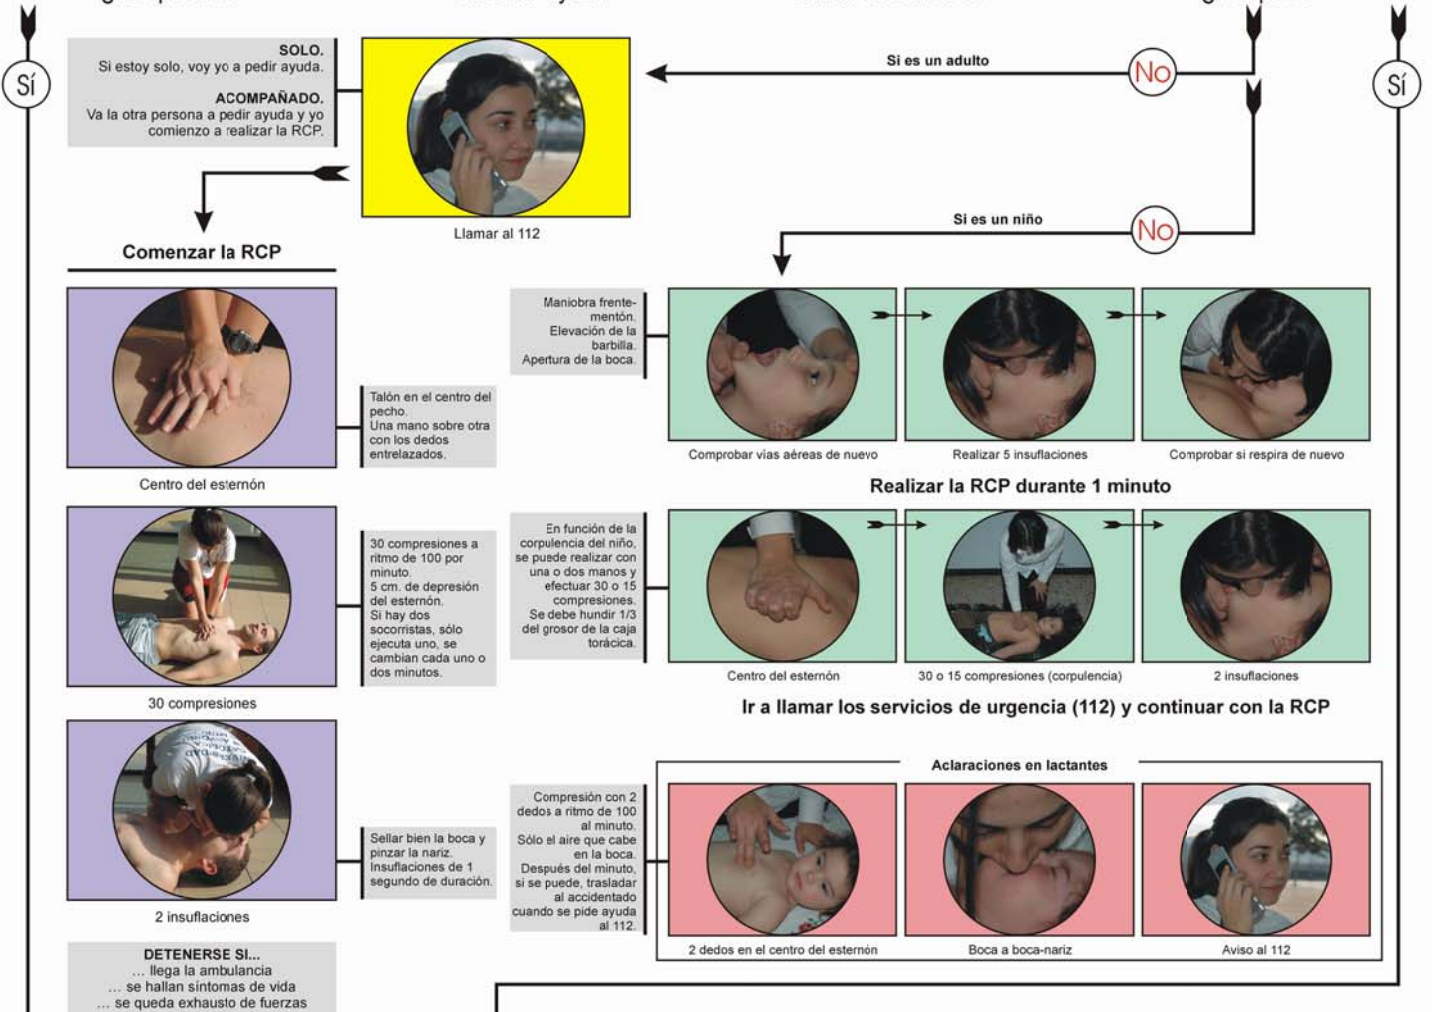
Sí

SOLO.
Si estoy solo, voy yo a pedir ayuda.

ACOMPAÑADO.
Va la otra persona a pedir ayuda y yo comienzo a realizar la RCP.

Llamar al 112

Si es un adulto

No

Sí

Si es un niño

No

Comenzar la RCP

Centro del esternón

Talón en el centro del pecho.
Una mano sobre otra con los dedos entrelazados.

Maniobra frente-mentón.
Elevación de la barbilla.
Apertura de la boca.

Comprobar vías aéreas de nuevo

Realizar 5 insuflaciones

Comprobar si respira de nuevo

Realizar la RCP durante 1 minuto

30 compresiones

30 compresiones a ritmo de 100 por minuto.
5 cm. de depresión del esternón.
Si hay dos socorristas, sólo ejecuta uno, se cambian cada uno o dos minutos.

En función de la corpulencia del niño, se puede realizar con una o dos manos y efectuar 30 o 15 compresiones.
Se debe hundir 1/3 del grosor de la caja torácica.

Centro del esternón

30 o 15 compresiones (corpulencia)

2 insuflaciones

Ir a llamar los servicios de urgencia (112) y continuar con la RCP

2 insuflaciones

Sellar bien la boca y pinzar la nariz.
Insuflaciones de 1 segundo de duración.

Compresión con 2 dedos a ritmo de 100 al minuto.
Sólo el aire que cabe en la boca.
Después del minuto, si se puede, trasladar al accidentado cuando se pide ayuda al 112.

Aclaraciones en lactantes

2 dedos en el centro del esternón

Boca a boca-nariz

Aviso al 112

DETENERSE SI...
... llega la ambulancia
... se hallan síntomas de vida
... se queda exhausto de fuerzas